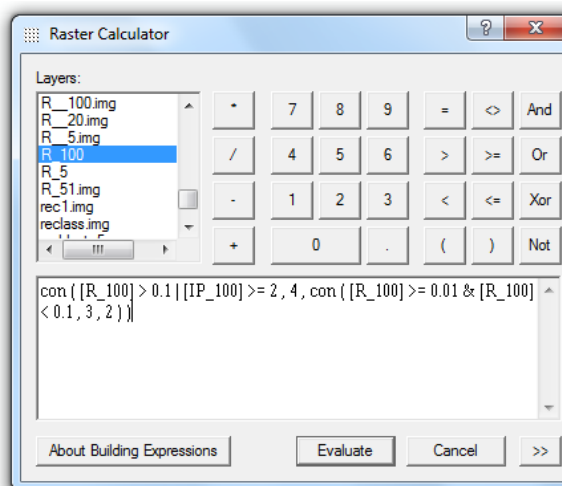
Raster Calculator

?

X

Layers:

R__100.img
R__20.img
R__5.img
R_100
R_5
R_51.img
rec1.img
reclass.img

III

*

7

8

9

=

<>

And

/

4

5

6

>

>=

Or

-

1

2

3

<

<=

Xor

+

0

.

(

)

Not

con ( [R_100] > 0.1 | [IP_100] >= 2 , 4 , con ( [R_100] >= 0.01 & [R_100] < 0.1 , 3 , 2 ) )

About Building Expressions

Evaluate

Cancel

>>